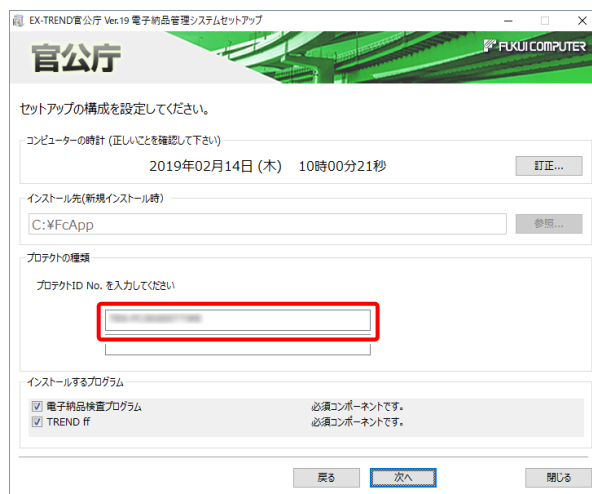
EX-TREND官公庁 Ver.19 電子納品管理システムセットアップ

官公庁

FUKUI COMPUTER

セットアップの構成を設定してください。

コンピューターの時計 (正しいことを確認して下さい)

2019年02月14日 (木)　10時00分21秒

訂正...

インストール先(新規インストール時)

C:¥FcApp

参照...

プロテクトの種類

プロテクトID No. を入力してください

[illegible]

インストールするプログラム

電子納品検査プログラム　必須コンポーネントです。

TREND ff　必須コンポーネントです。

戻る

次へ

閉じる